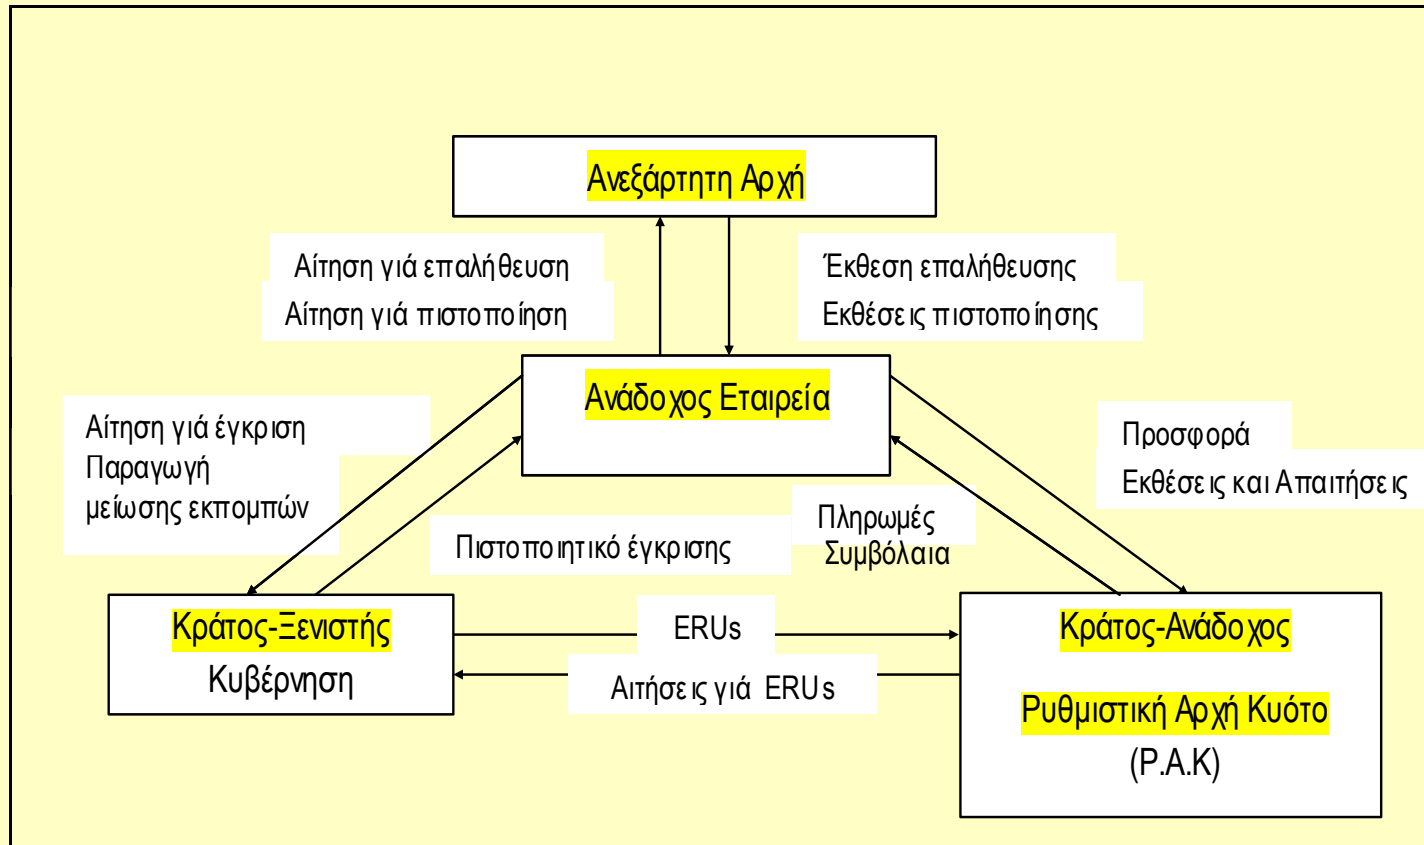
Ανεξάρτητη Αρχή

Αίτηση γιά επαλήθευση
Αίτηση γιά πιστοποίηση

Έκθεση επαλήθευσης
Εκθέσεις πιστοποίησης

Ανάδοχος Εταιρεία

Αίτηση γιά έγκριση
Παραγωγή
μείωσης εκπομπών

Προσφορά
Εκθέσεις και Απαιτήσεις

Πληρωμές
Συμβόλαια

Πιστοποιητικό έγκρισης

Κράτος-Ξενιστής
Κυβέρνηση

ERUs

Αιτήσεις γιά ERUs

Κράτος-Ανάδοχος

Ρυθμιστική Αρχή Κυότο
(Ρ.Α.Κ)